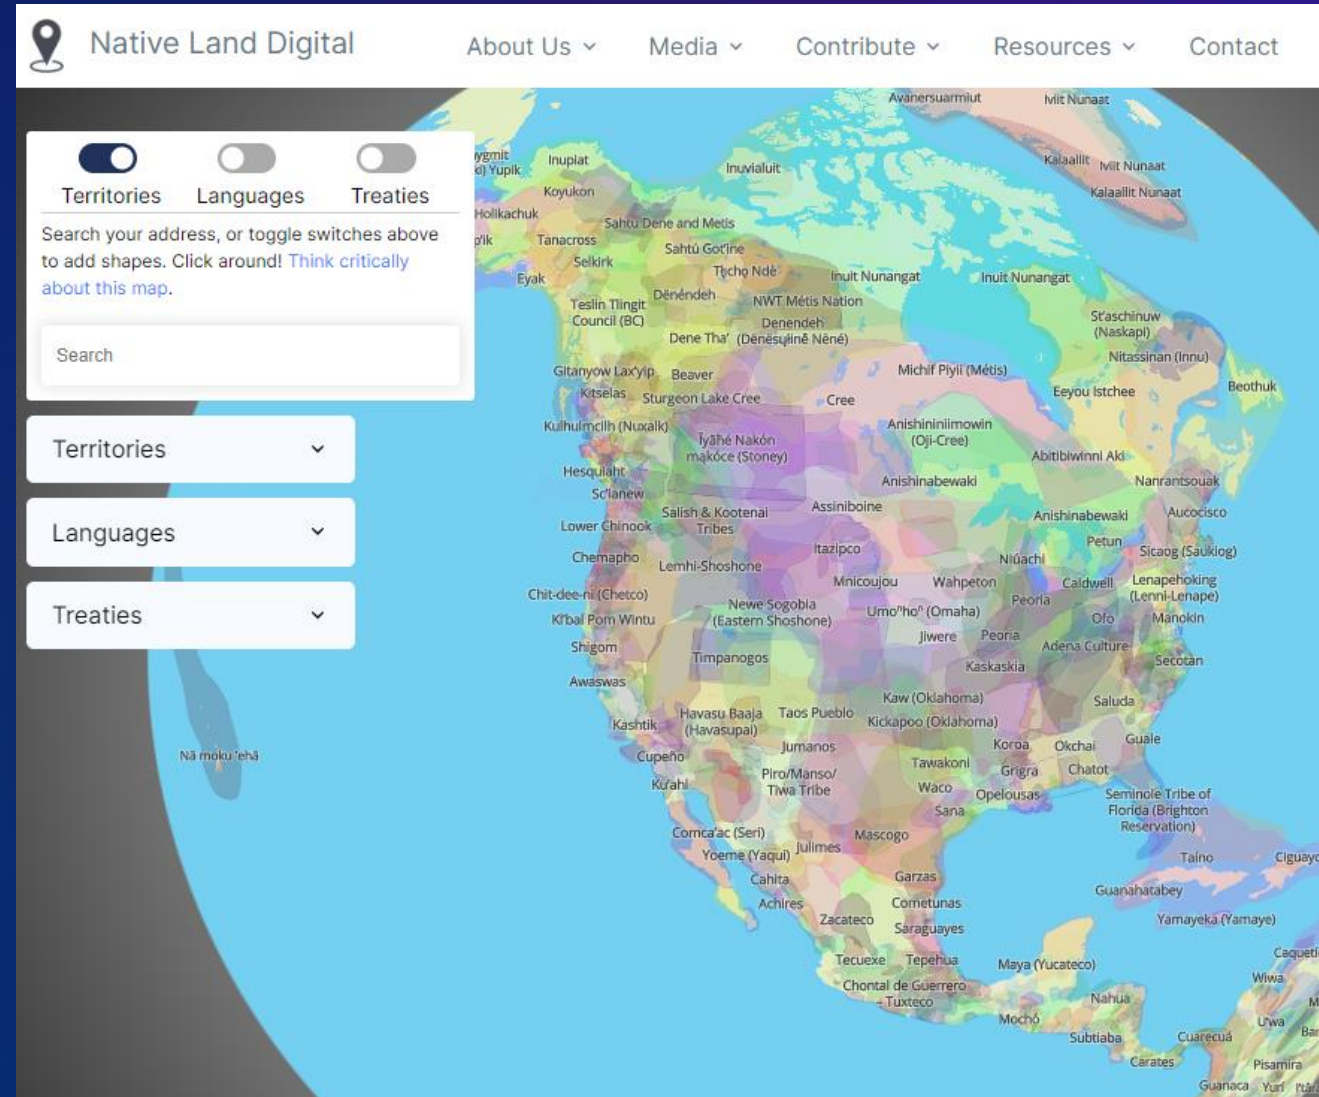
Native Land Digital

About Us Media Contribute Resources Contact

Territories Languages Treaties

Search your address, or toggle switches above to add shapes. Click around! Think critically about this map.

Search

Territories

Languages

Treaties

Avanersuarmiut
Mit Nunaat
ygmit
i) Yupik
Inupiat
Inuvialuit
Kalaallit
Mit Nunaat
Kalaallit Nunaat
Koyukon
Holikachuk
Sahtu Dene and Metis
p'ik
Tanacross
Sahtú Got'ine
Selkirk
Tłįcho Ndè
Inuit Nunangat
Inuit Nunangat
Eyak
Dënéndeh
Teslin Tlingit Council (BC)
NWT Métis Nation
Denendeh
St'aschinuw (Naskapi)
Dene Tha' (Denesųłiné Nëné)
Nitassinan (Innu)
Michif Piyii (Métis)
Gitanyow Lax'yip
Beaver
Beothuk
Kitselas
Sturgeon Lake Cree
Cree
Eeyou Istchee
Kulhulmcilh (Nuxalk)
Anishininiimowin (Oji-Cree)
Îyãhé Nakón mąkóce (Stoney)
Abitibiwinni Aki
Hesquiaht
Anishinabewaki
Nanrantsouak
S'clanew
Salish & Kootenai Tribes
Assiniboine
Anishinabewaki
Aucocisco
Lower Chinook
Petun
Itazipco
Sicaog (Saukiog)
Chemapho
Lemhi-Shoshone
Niúachi
Minicoujou
Wahpeton
Caldwell
Lenapehoking (Lenni-Lenape)
Chit-dee-ni (Chetco)
Peoria
Newe Sogobia (Eastern Shoshone)
K'baI Pom Wintu
Umoⁿhoⁿ (Omaha)
Ofo
Manokin
Jiwere
Peoria
Shigom
Timpanogos
Adena Culture
Secotan
Kaskaskia
Awaswas
Kaw (Oklahoma)
Saluda
Kashtik
Havasu Baaja (Havasupai)
Taos Pueblo
Kickapoo (Oklahoma)
Koroa
Okchai
Guale
Nā moku 'ehā
Cupeño
Jumanos
Tawakoni
Grigra
Chatot
Piro/Manso/ Tiwa Tribe
Ku'ahl
Waco
Opelousas
Seminole Tribe of Florida (Brighton Reservation)
Sana
Comca'ac (Seri)
Mascogo
Julimes
Yoeme (Yaqui)
Taino
Ciguay
Cahita
Garzas
Guanahatabey
Achires
Cometunas
Zacateco
Saraguayes
Yamayeka (Yamaye)
Tecuexe
Tepehua
Caqueti
Maya (Yucateco)
Wiwa
Chontal de Guerrero - Tuxteco
Nahua
Mochó
U'wa
Subtiaba
Cuarecuá
Carates
Pisamira
Guanaca
Yuri